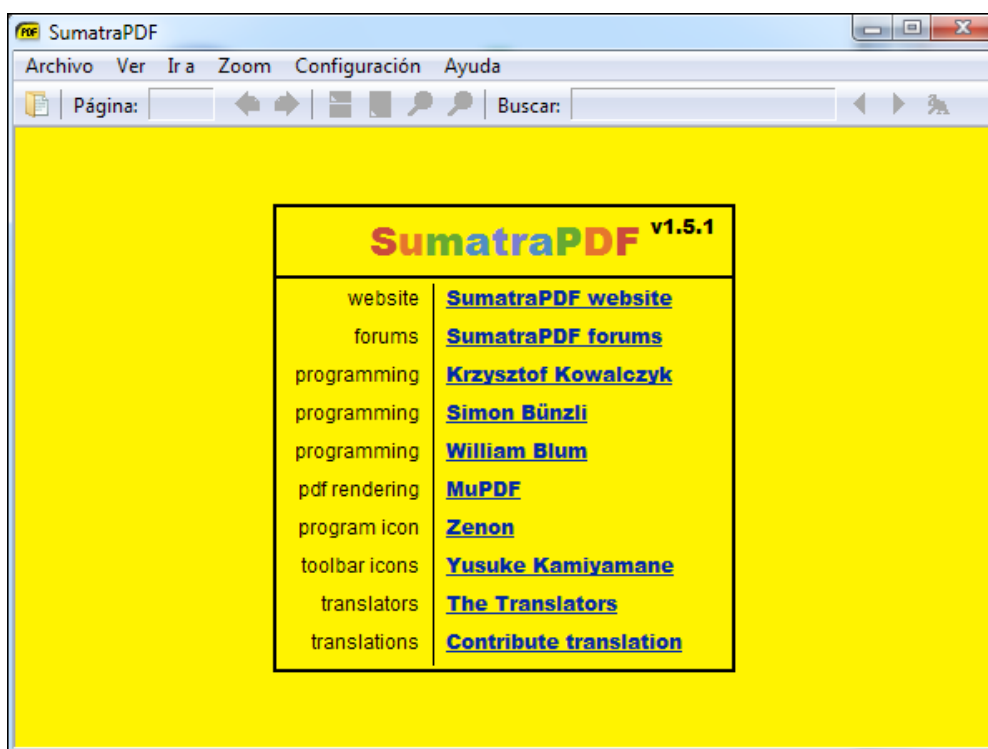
SumatraPDF

Archivo Ver Ir a Zoom Configuración Ayuda

Página: Buscar:

SumatraPDF v1.5.1

| | |
|---|---|
| website | SumatraPDF website |
| forums | SumatraPDF forums |
| programming | Krzysztof Kowalczyk |
| programming | Simon Bünzli |
| programming | William Blum |
| pdf rendering | MuPDF |
| program icon | Zenon |
| toolbar icons | Yusuke Kamiyamane |
| translators | The Translators |
| translations | Contribute translation |